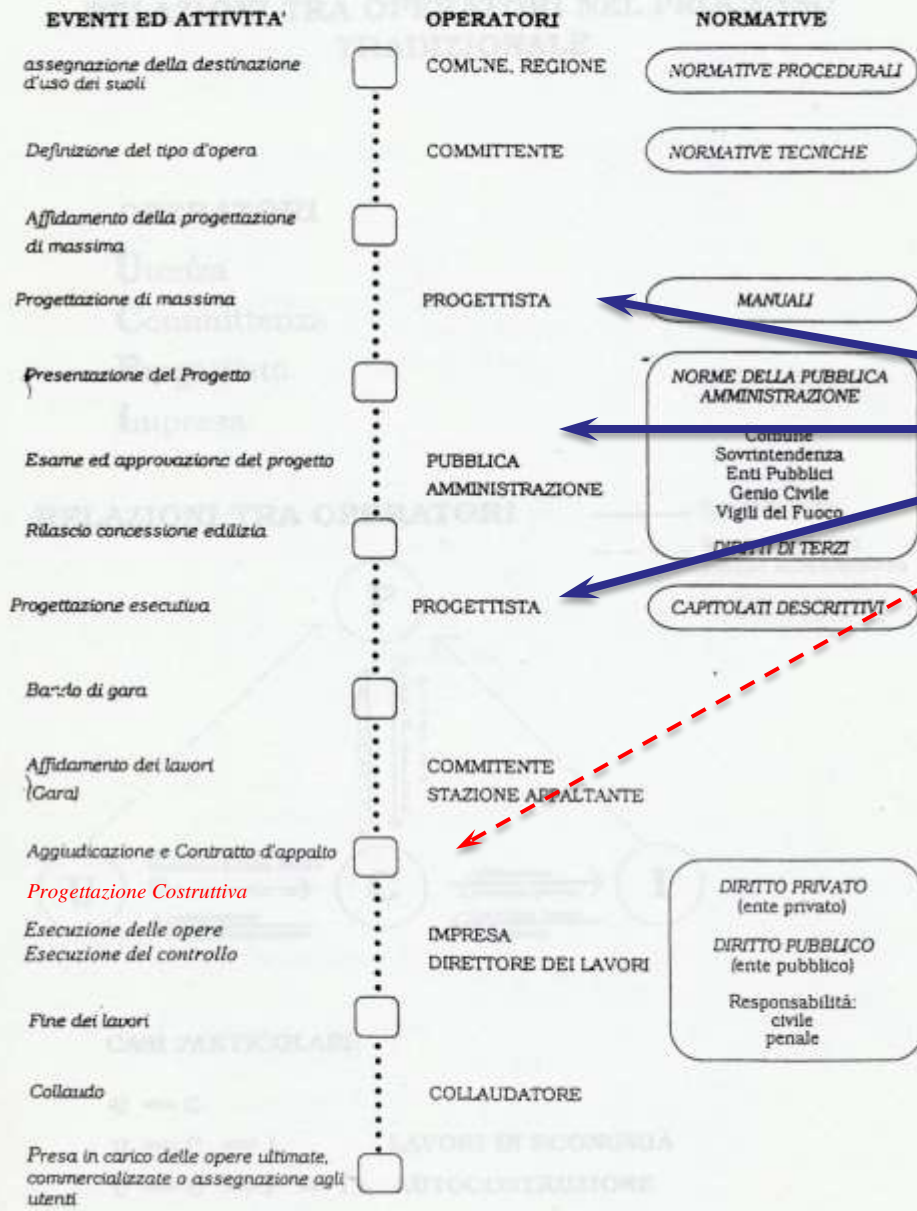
EVENTI ED ATTIVITA'

OPERATORI

NORMATIVE

assegnazione della destinazione d'uso dei suoli

COMUNE, REGIONE

NORMATIVE PROCEDURALI

Definizione del tipo d'opera

COMMITTENTE

NORMATIVE TECNICHE

Affidamento della progettazione di massima

Progettazione di massima

PROGETTISTA

MANUALI

Presentazione del Progetto

NORME DELLA PUBBLICA AMMINISTRAZIONE

Comune
Sovrintendenza
Enti Pubblici
Genio Civile
Vigili del Fuoco

Esame ed approvazione del progetto

PUBBLICA AMMINISTRAZIONE

Rilascio concessione edilizia

DIRITTI DI TERZI

Progettazione esecutiva

PROGETTISTA

CAPITOLATI DESCRITTIVI

Bando di gara

Affidamento dei lavori (Gara)

COMMITENTE
STAZIONE APPALTANTE

Aggiudicazione e Contratto d'appalto

Progettazione Costruttiva

Esecuzione delle opere
Esecuzione del controllo

IMPRESA
DIRETTORE DEI LAVORI

DIRITTO PRIVATO (ente privato)

DIRITTO PUBBLICO (ente pubblico)

Responsabilitá:
civile
penale

Fine dei lavori

Collaudo

COLLAUDATORE

Presa in carico delle opere ultimate, commercializzate o assegnazione agli utenti